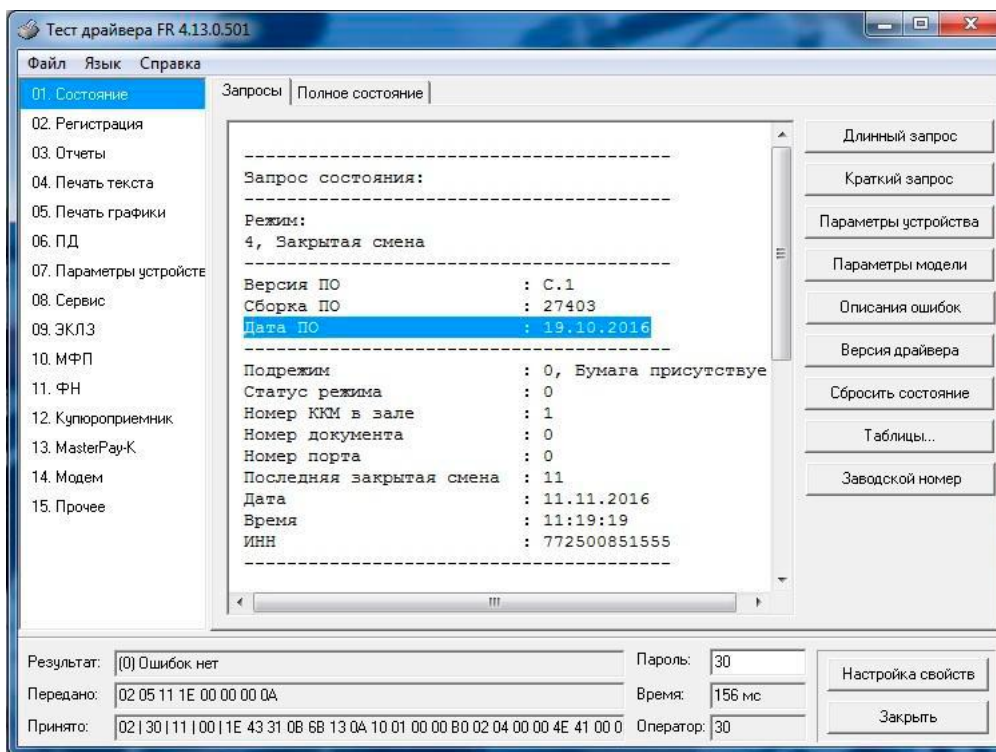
Тест драйвера FR 4.13.0.501

Файл Язык Справка

01. Состояние
02. Регистрация
03. Отчеты
04. Печать текста
05. Печать графики
06. ПД
07. Параметры устройсте
08. Сервис
09. ЭКЛЗ
10. МФП
11. ФН
12. Купюроприемник
13. MasterPay-K
14. Модем
15. Прочее

Запросы | Полное состояние

-----------------------------------------
Запрос состояния:
-----------------------------------------
Режим:
4, Закрытая смена
-----------------------------------------
Версия ПО : C.1
Сборка ПО : 27403
Дата ПО : 19.10.2016
-----------------------------------------
Подрежим : 0, Бумага присутствуе
Статус режима : 0
Номер ККМ в зале : 1
Номер документа : 0
Номер порта : 0
Последняя закрытая смена : 11
Дата : 11.11.2016
Время : 11:19:19
ИНН : 772500851555
-----------------------------------------

Длинный запрос
Краткий запрос
Параметры устройства
Параметры модели
Описания ошибок
Версия драйвера
Сбросить состояние
Таблицы...
Заводской номер

Результат: (0) Ошибок нет
Передано: 02 05 11 1E 00 00 00 0A
Принято: 02 | 30 | 11 | 00 | 1E 43 31 0B 6B 13 0A 10 01 00 00 B0 02 04 00 00 4E 41 00 0
Пароль: 30
Время: 156 мс
Оператор: 30
Настройка свойств
Закрыть